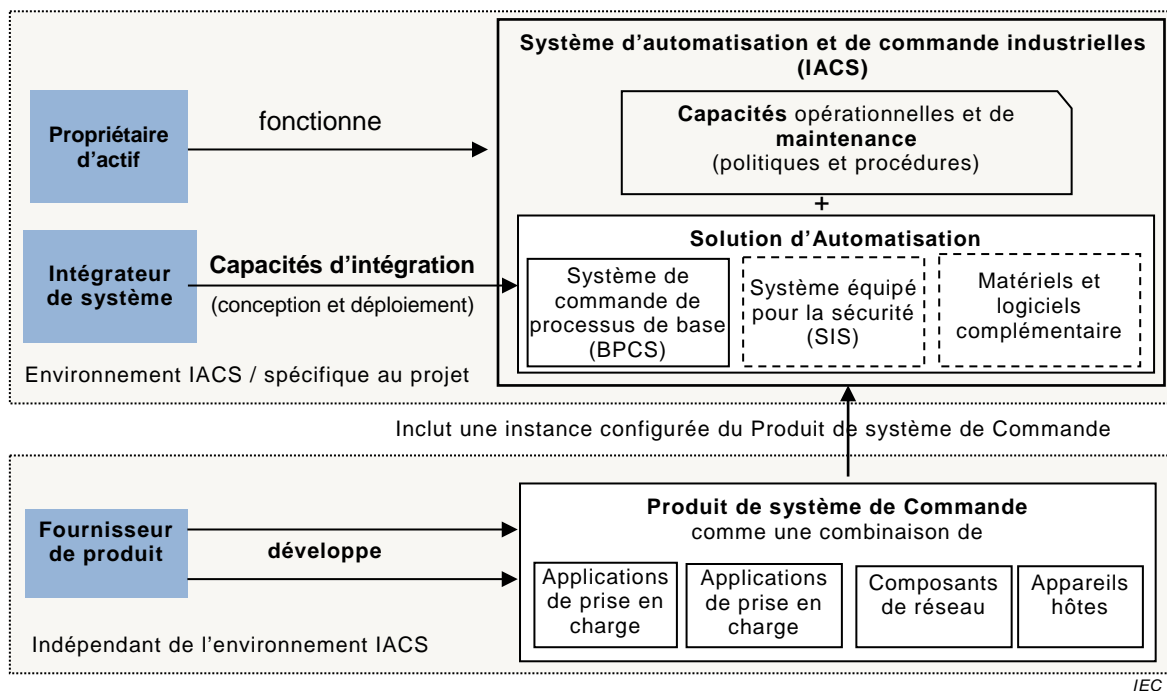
Système d'automatisation et de commande industrielles (IACS)

Propriétaire d'actif

fonctionne

Capacités opérationnelles et de maintenance (politiques et procédures)

+

Solution d'Automatisation

Intégrateur de système

Capacités d'intégration

(conception et déploiement)

Système de commande de processus de base (BPCS)

Système équipé pour la sécurité (SIS)

Matériels et logiciels complémentaire

Environnement IACS / spécifique au projet

Inclut une instance configurée du Produit de système de Commande

Fournisseur de produit

développe

Produit de système de Commande comme une combinaison de

Applications de prise en charge

Applications de prise en charge

Composants de réseau

Appareils hôtes

Indépendant de l'environnement IACS

IEC